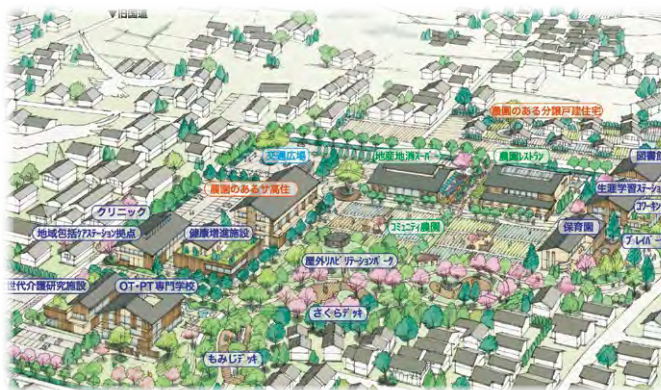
▼旧国道

農園のある分譲戸建住宅

交流広場

地産地消スーパー

農園レストラン

図書館

生涯学習ステーション

農園のあるサ高住

コワーキ

クリニック

コミュニティ農園

地域包括ケアステーション拠点

健康増進施設

保育園

プレイパー

屋外リハビリテーションパーク

世代介護研究施設

OT・PT専門学校

さくらデッキ

もみじデッキ